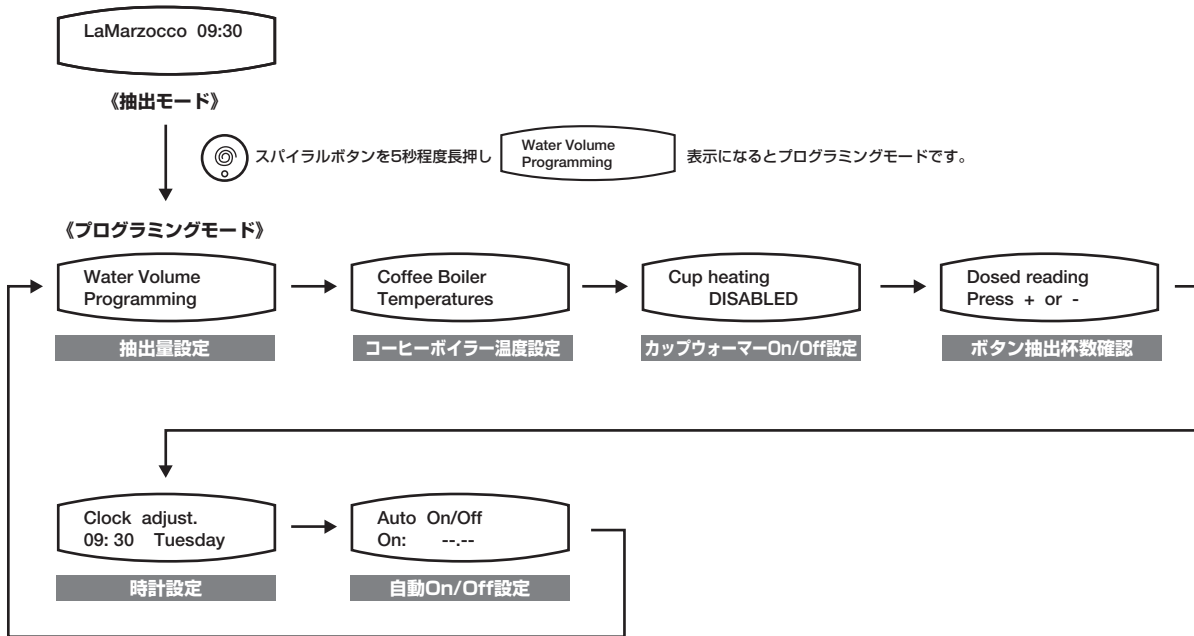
LaMarzocco 09:30

《抽出モード》

スパイラルボタンを5秒程度長押し

Water Volume
Programming

表示になるとプログラミングモードです。

《プログラミングモード》

Water Volume
Programming

抽出量設定

Coffee Boiler
Temperatures

コーヒーボイラー温度設定

Cup heating
DISABLED

カップウォーマーOn/Off設定

Dosed reading
Press + or -

ボタン抽出杯数確認

Clock adjust.
09: 30 Tuesday

時計設定

Auto On/Off
On: --.--

自動On/Off設定